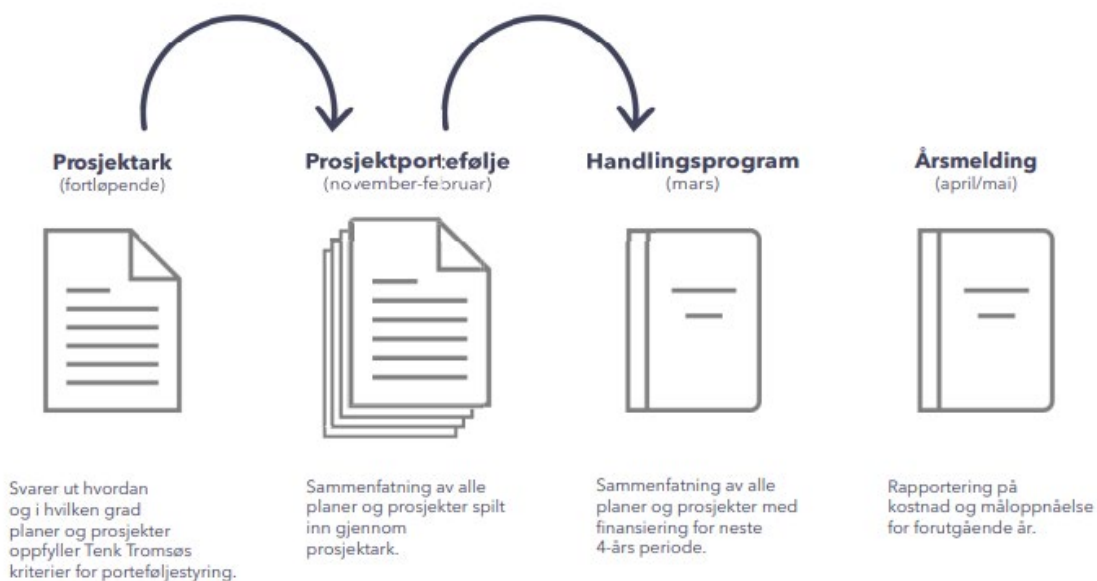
Prosjektark
(fortløpende)

Prosjektportefølje
(november-februar)

Handlingsprogram
(mars)

Årsmelding
(april/mai)

Svarer ut hvordan og i hvilken grad planer og prosjekter oppfyller Tenk Tromsøs kriterier for porteføljestyring.

Sammenfatning av alle planer og prosjekter spilt inn gjennom prosjektark.

Sammenfatning av alle planer og prosjekter med finansiering for neste 4-års periode.

Rapportering på kostnad og måloppnåelse for forutgående år.